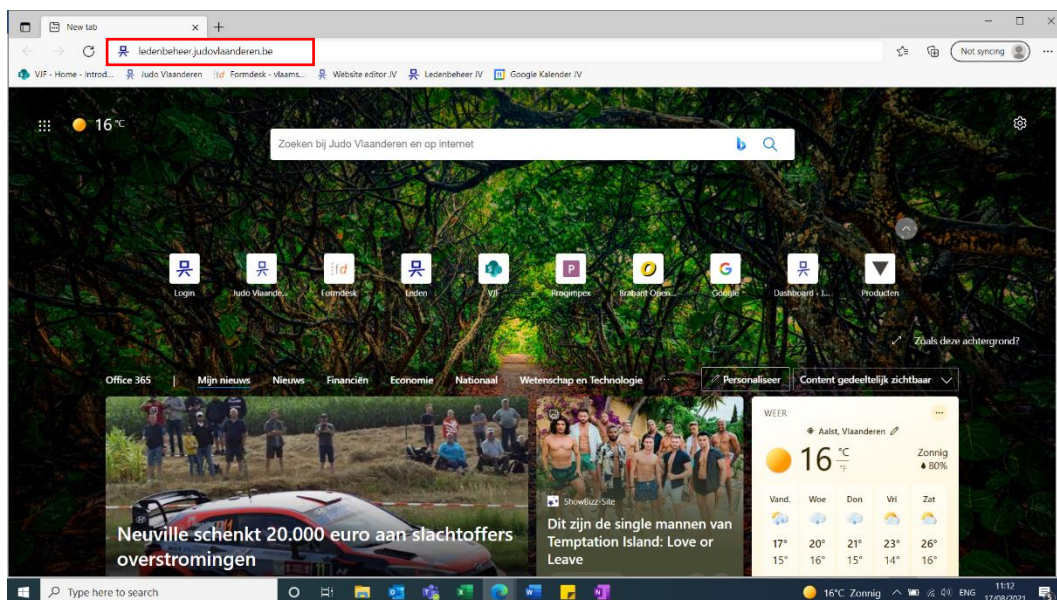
New tab ×  +

ledenbeheer.judovlaanderen.be

Not syncing

VJF - Home - Introd... Judo Vlaanderen Formdesk - vlaams... Website editor JV Ledenbeheer JV Google Kalender JV

16 °C

Zoeken bij Judo Vlaanderen en op internet

Login  Judo Vlaande...  Formdesk  Leden  VJF  Progimpex  Brabant Open...  Google  Dashboard - J...  Producten

Zoals deze achtergrond?

Office 365 | Mijn nieuws  Nieuws  Financiën  Economie  Nationaal  Wetenschap en Technologie  ...  Personaliseer  Content gedeeltelijk zichtbaar

Neuville schenkt 20.000 euro aan slachtoffers overstromingen

ShowBizz-Site

Dit zijn de single mannen van Temptation Island: Love or Leave

WEER

Aalst, Vlaanderen

16 °C °F

Zonnig
80%

| Vand. | Woe | Don | Vri | Zat |
|---|---|---|---|---|
| 17° | 20° | 21° | 23° | 26° |
| 15° | 16° | 15° | 14° | 16° |

Type here to search

16°C Zonnig  ENG  11:12  17/08/2021